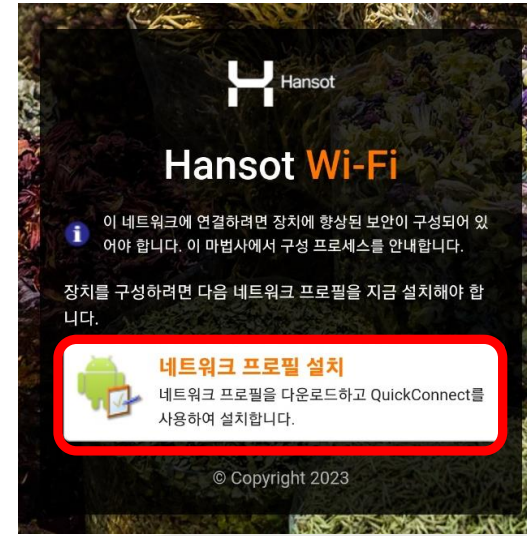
Hansot

Hansot Wi-Fi

이 네트워크에 연결하려면 장치에 향상된 보안이 구성되어 있어야 합니다. 이 마법사에서 구성 프로세스를 안내합니다.

장치를 구성하려면 다음 네트워크 프로필을 지금 설치해야 합니다.

네트워크 프로필 설치

네트워크 프로필을 다운로드하고 QuickConnect를 사용하여 설치합니다.

© Copyright 2023